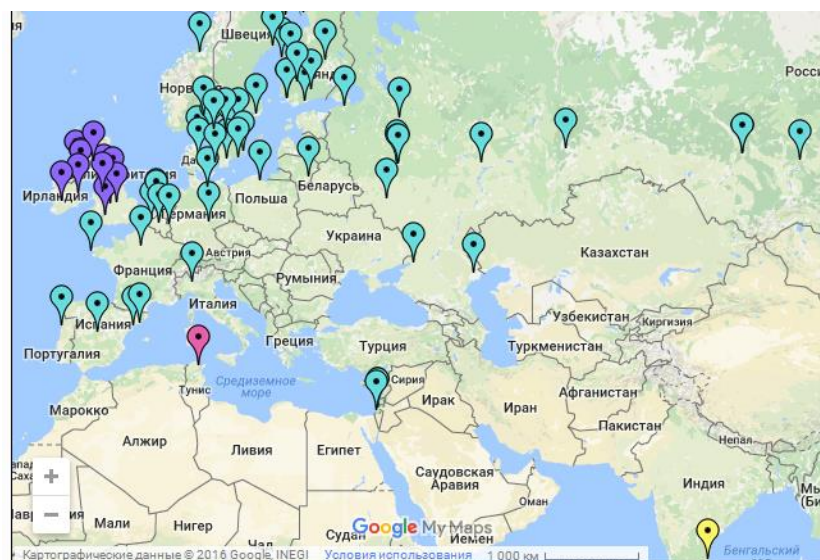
Швеция
Росс
Норв
Ирландия
Беларусь
Польша
Германия
Украина
Казахстан
Австрия
Франция
Румыния
Италия
Узбекистан
Киргизия
Испания
Португалия
Греция
Турция
Туркменистан
Сирия
Средиземное море
Тунис
Ирак
Иран
Афганистан
Марокко
Пакистан
Алжир
Ливия
Египет
Непал
Саудовская Аравия
Оман
Индия
Мали
Нигер
Чад
Судан
Йемен
Бенгальский
Google My Maps
Картографические данные © 2016 Google, INEGI
Условия использования
1 000 км
+
−